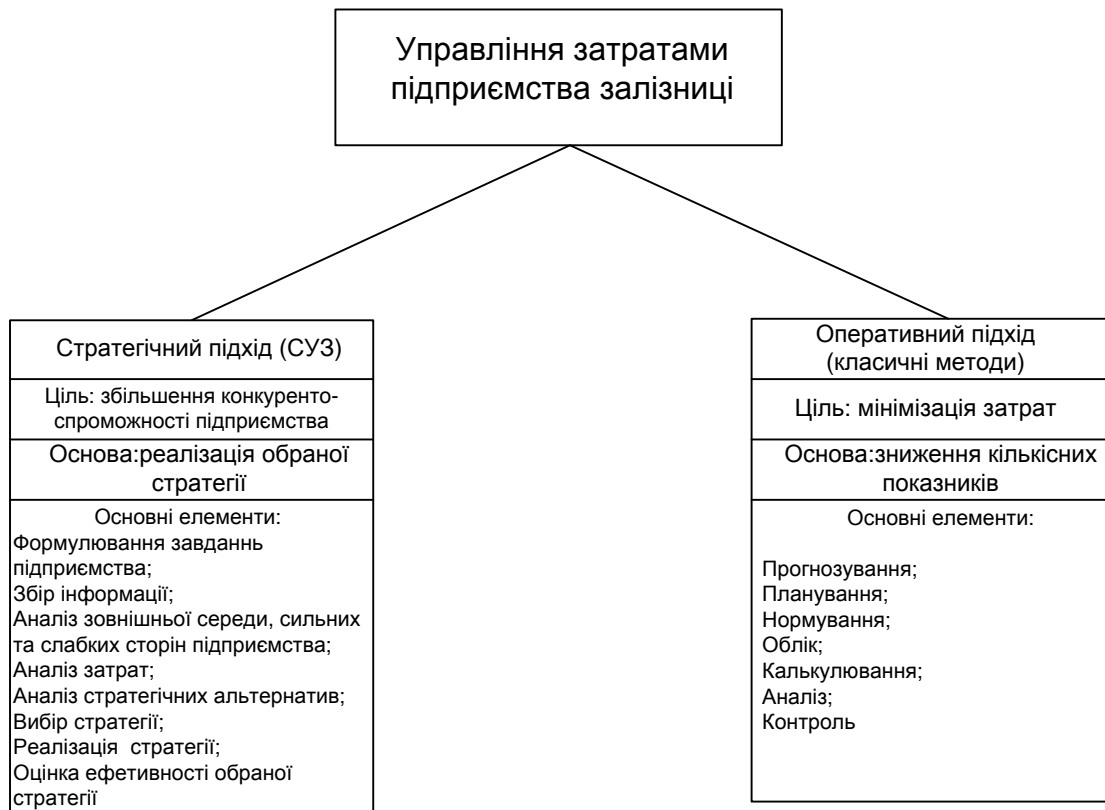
Управління затратами підприємства залізниці

Стратегічний підхід (СУЗ)

Ціль: збільшення конкуренто-спроможності підприємства

Основа:реалізація обраної стратегії

Основні елементи:
Формулювання завдань підприємства;
Збір інформації;
Аналіз зовнішньої середи, сильних та слабких сторін підприємства;
Аналіз затрат;
Аналіз стратегічних альтернатив;
Вибір стратегії;
Реалізація стратегії;
Оцінка ефетивності обраної стратегії

Оперативний підхід (класичні методи)

Ціль: мінімізація затрат

Основа:зниження кількісних показників

Основні елементи:

Прогнозування;
Планування;
Нормування;
Облік;
Калькулювання;
Аналіз;
Контроль